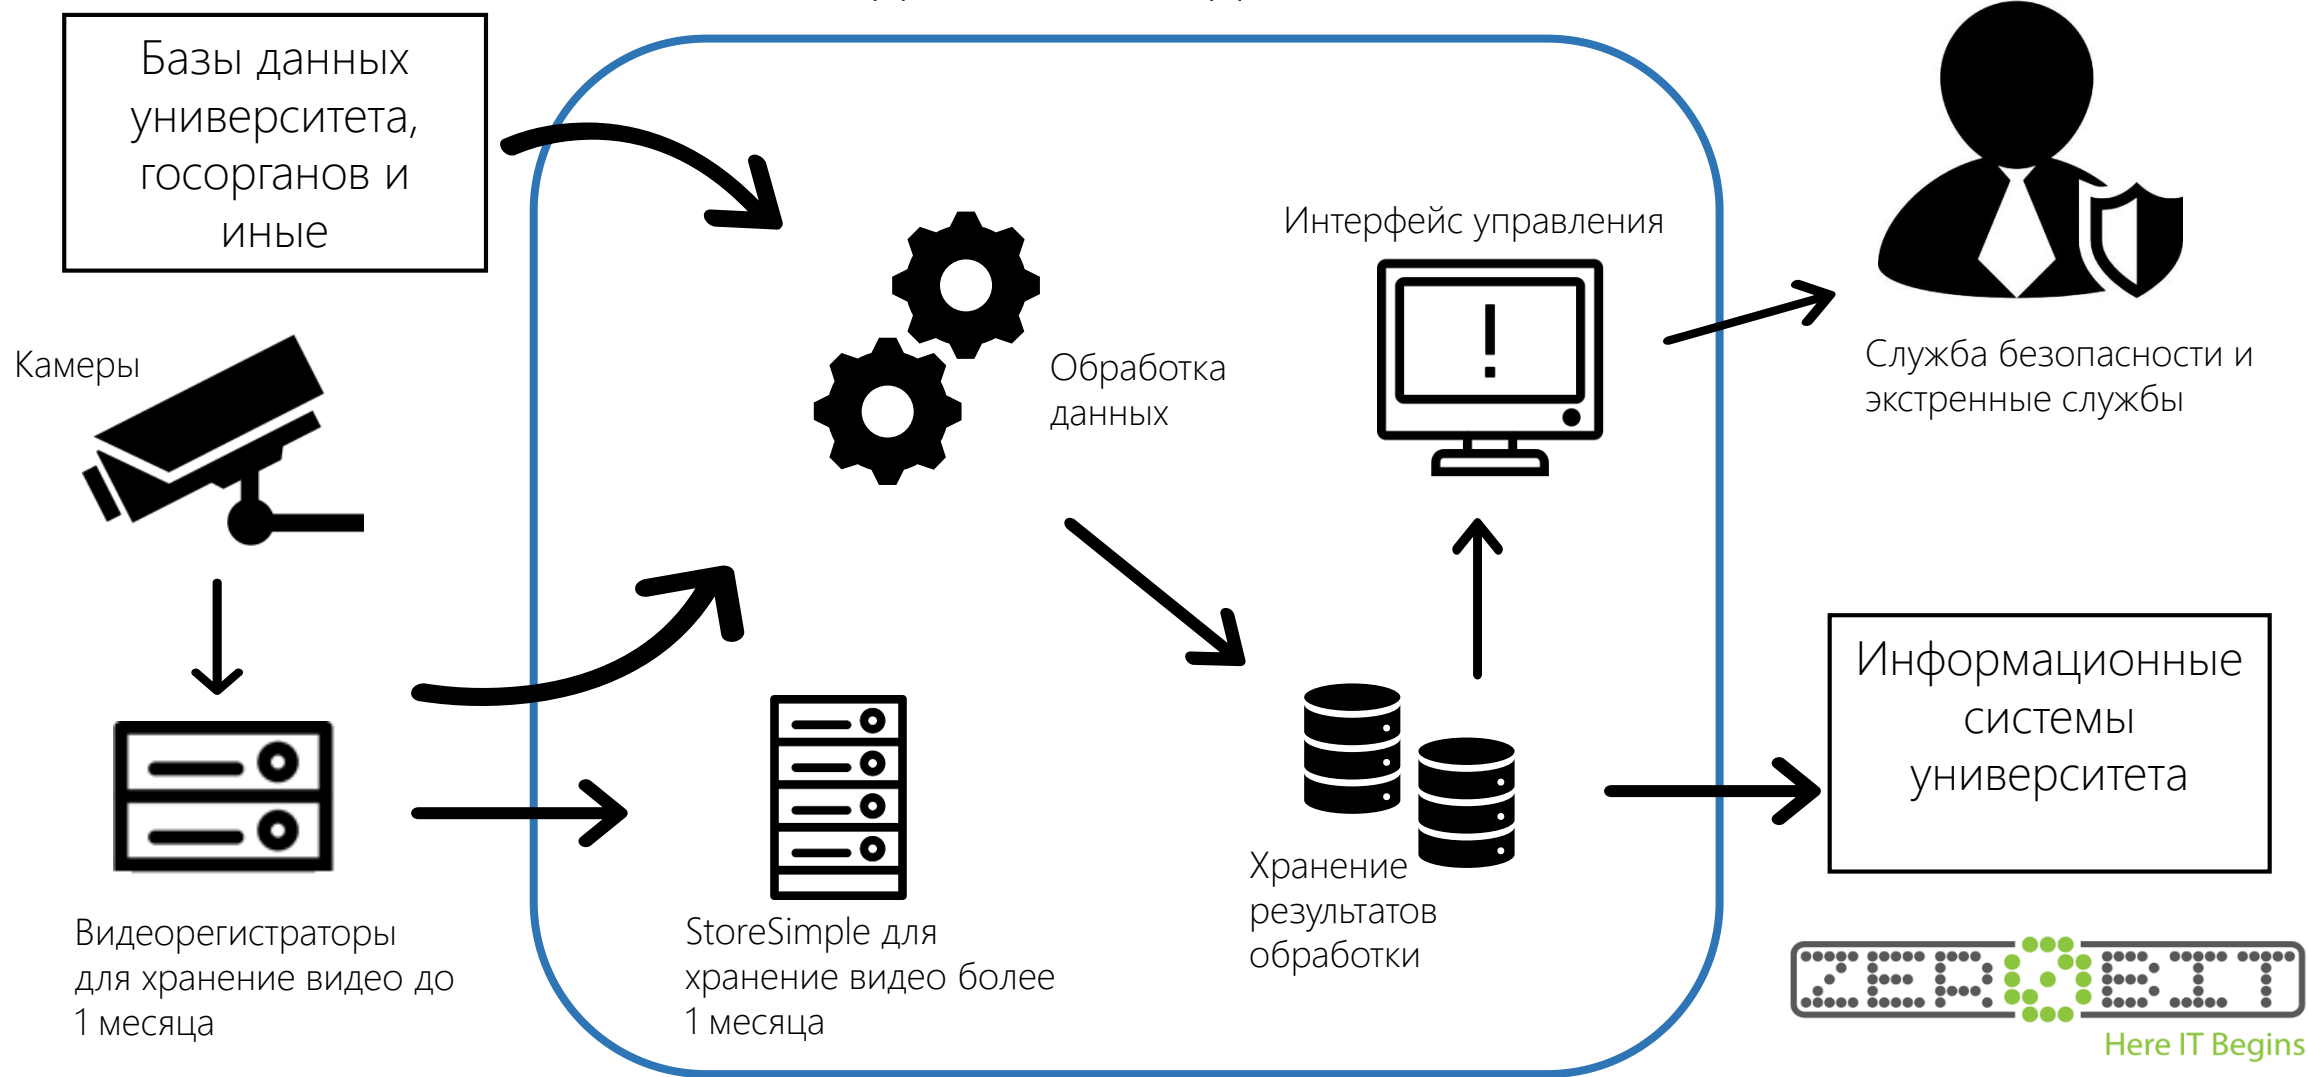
Базы данных университета, госорганов и иные

Камеры

Видеорегистраторы для хранение видео до 1 месяца

Обработка данных

Интерфейс управления

Служба безопасности и экстренные службы

StoreSimple для хранение видео более 1 месяца

Хранение результатов обработки

Информационные системы университета

ZEROBIT
Here IT Begins